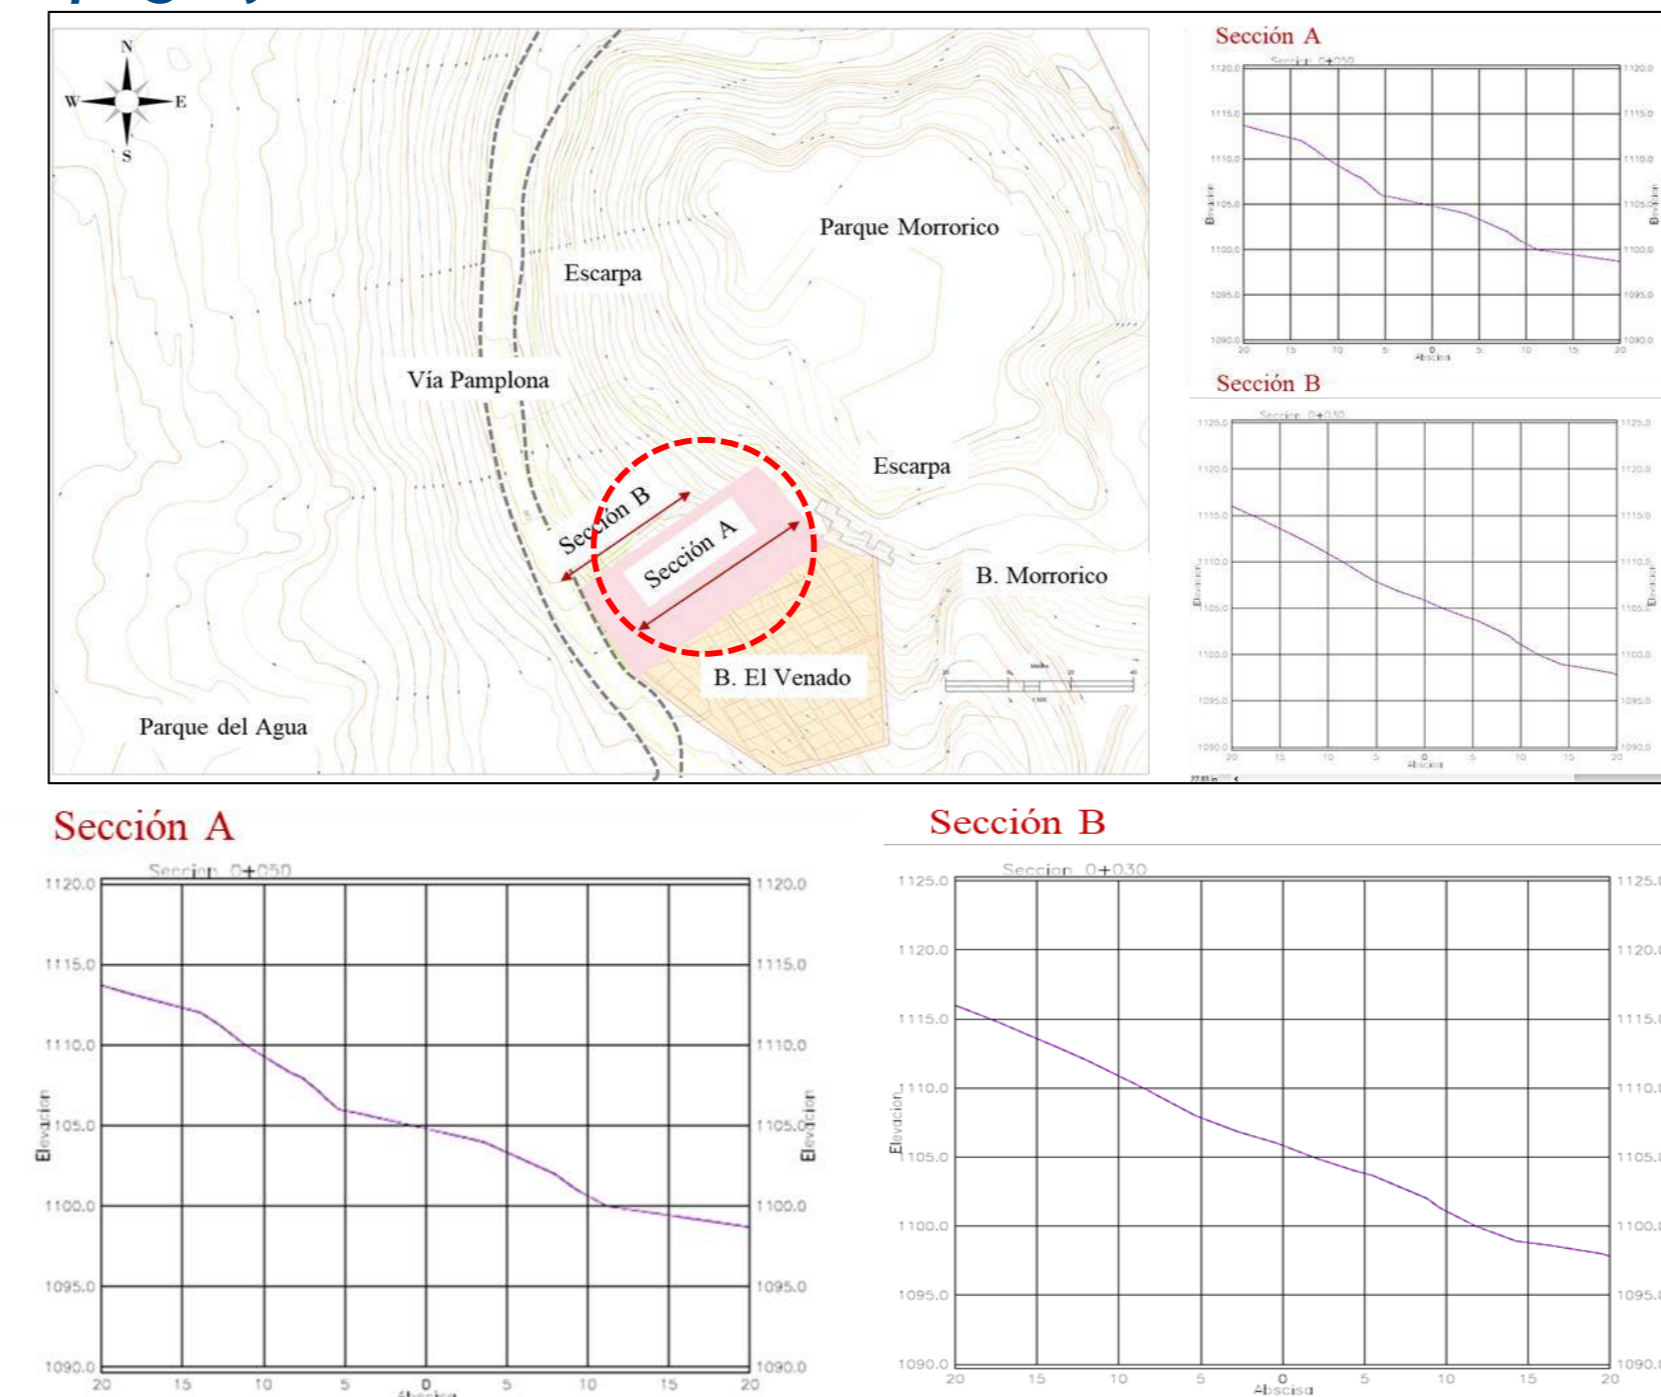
N
W
E
S

Parque Morrorico
Escarpa
Vía Pamplona
Escarpa
Sección B
Sección A
B. Morrorico
B. El Venado
Parque del Agua

Sección A
Seccion 0+050
1120.0
1115.0
1110.0
1105.0
1100.0
1095.0
1090.0
Elevacion
20 15 10 5 0 5 10 15 20
Abscisa

Sección B
Seccion 0+030
1125.0
1120.0
1115.0
1110.0
1105.0
1100.0
1095.0
1090.0
Elevacion
20 15 10 5 0 5 10 15 20
Abscisa

Sección A
Seccion 0+050
| 1120.0 | 1120.0 |
|---|---|
| 1115.0 | 1115.0 |
| 1110.0 | 1110.0 |
| 1105.0 | 1105.0 |
| 1100.0 | 1100.0 |
| 1095.0 | 1095.0 |
| 1090.0 | 1090.0 |

Elevacion
Elevacion
20 15 10 5 0 5 10 15 20
Abscisa

Sección B
Seccion 0+030
| 1125.0 | 1125.0 |
|---|---|
| 1120.0 | 1120.0 |
| 1115.0 | 1115.0 |
| 1110.0 | 1110.0 |
| 1105.0 | 1105.0 |
| 1100.0 | 1100.0 |
| 1095.0 | 1095.0 |
| 1090.0 | 1090.0 |

Elevacion
20 15 10 5 0 5 10 15 20
Abscisa